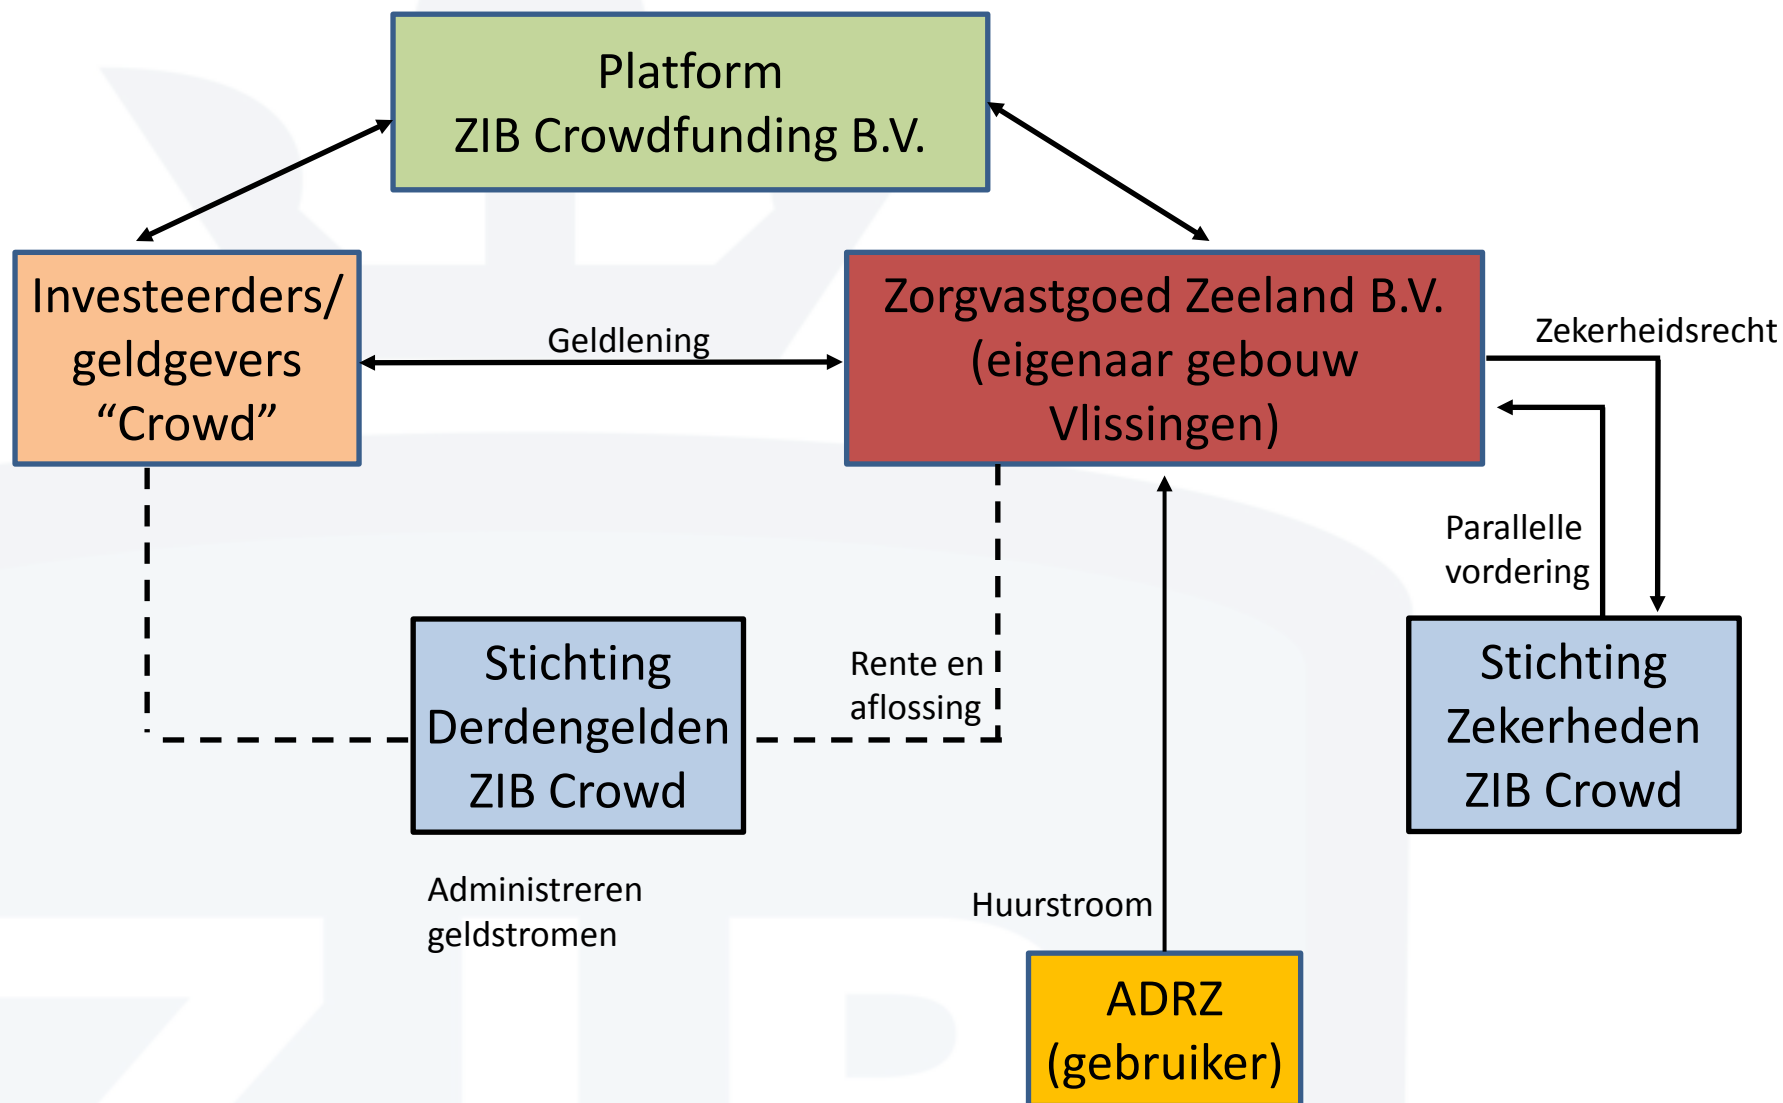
Platform
ZIB Crowdfunding B.V.

Investeerders/
geldgevers
“Crowd”

Geldlening

Zorgvastgoed Zeeland B.V.
(eigenaar gebouw
Vlissingen)

Zekerheidsrecht

Parallelle
vordering

Stichting
Derdengelden
ZIB Crowd

Rente en
aflossing

Stichting
Zekerheden
ZIB Crowd

Administreren
geldstromen

Huurstroom

ADRZ
(gebruiker)